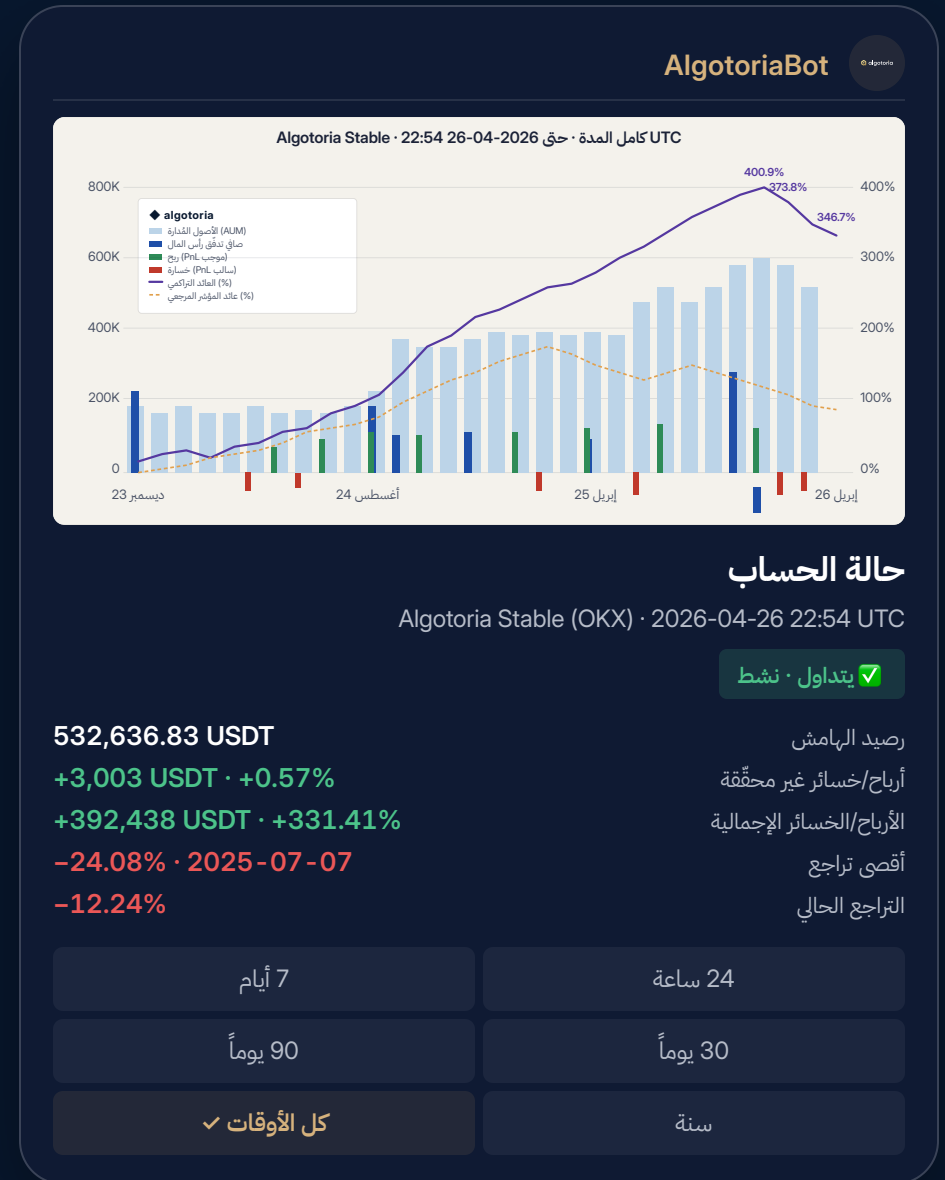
AlgotoriaBot
algotoria

Algotoria Stable · كامل المدة · حتى 2026-04-26 22:54 UTC

800K
600K
400K
200K
0

400%
300%
200%
100%
0%

◆ algotoria
الأصول المُدارة (AUM)
صافي تدفق رأس المال
ربح (PnL موجب)
خسارة (PnL سالب)
العائد التراكمي (%)
عائد المؤشر المرجعي (%)

400.9%
373.8%
346.7%

ديسمبر 23
أغسطس 24
إبريل 25
إبريل 26

حالة الحساب
Algotoria Stable (OKX) · 2026-04-26 22:54 UTC

✅ يتداول · نشط

رصيد الهامش 532,636.83 USDT
أرباح/خسائر غير محقّقة +3,003 USDT · +0.57%
الأرباح/الخسائر الإجمالية +392,438 USDT · +331.41%
أقصى تراجع −24.08% · 2025-07-07
التراجع الحالي −12.24%

24 ساعة
7 أيام
30 يوماً
90 يوماً
سنة
كل الأوقات ✓